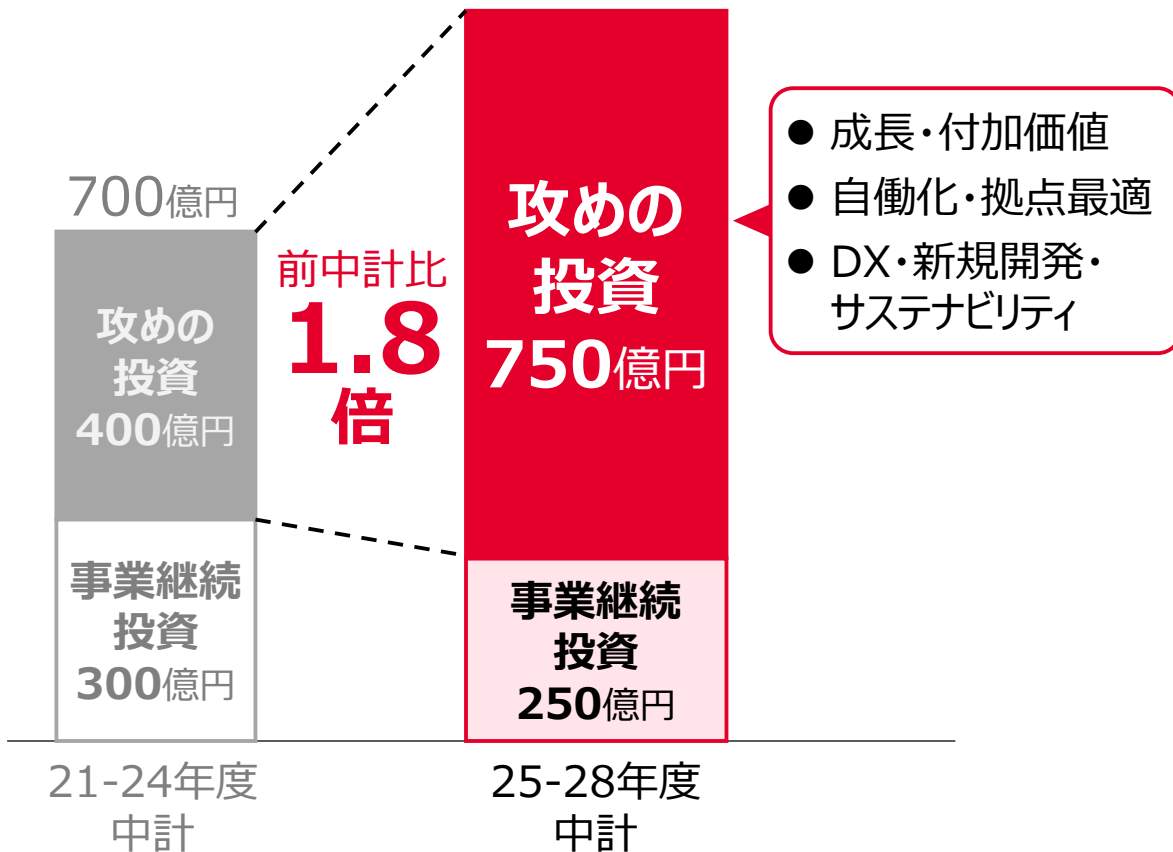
700億円

攻めの投資
400億円

事業継続投資
300億円

21-24年度
中計

前中計比
1.8
倍

攻めの投資
750億円

事業継続投資
250億円

25-28年度
中計

● 成長・付加価値
● 自働化・拠点最適
● DX・新規開発・サステナビリティ